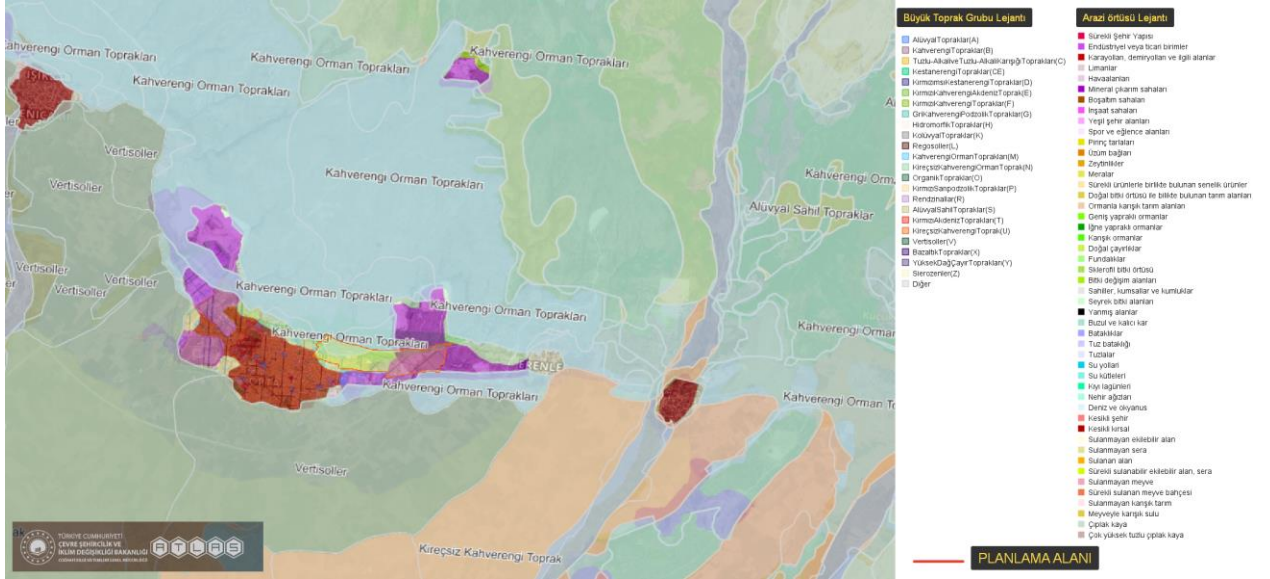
Kahverengi Orman Toprakları
Kahverengi Orman Toprakları
Kahverengi Orman Toprakları
Kahverengi Orman Toprakları
Vertisoller
Vertisoller
Kahverengi Orman Toprakları
Kahverengi Orman Toprakları
Alüvyal Sahil Toprakları
Vertisoller
Vertisoller
Kahverengi Orman Toprakları
Kahverengi Orman Toprakları
Kahverengi Orman Toprakları
Kahverengi Orman Toprakları
Kahverengi Orman Toprakları
ŞENLE
Vertisoller
Kireçsiz Kahverengi Toprak

TÜRKİYE CUMHURİYETİ
ÇEVRE ŞEHİRCİLİK VE İKLİM DEĞİŞİKLİĞİ BAKANLIĞI
ATLAS

Büyük Toprak Grubu Lejantı
AlüvyalTopraklar(A)
KahverengiTopraklar(B)
Tuzlu-AlkaliveTuzlu-AlkaliKarışığıTopraklar(C)
KestaneregiTopraklar(CE)
KırmızımsıKestanerengiTopraklar(D)
KırmızıKahverengiAkdenizToprak(E)
KırmızıKahverengiTopraklar(F)
GriKahverengiPodzolikTopraklar(G)
HidromorfikTopraklar(H)
KolüvyalTopraklar(K)
Regosoller(L)
KahverengiOrmanTopraklar(M)
KireçsizKahverengiOrmanToprak(N)
OrganikTopraklar(O)
KırmızıSarıpodzolikTopraklar(P)
Rendzinalar(R)
AlüvyalSahilTopraklar(S)
KırmızıAkdenizTopraklar(T)
KireçsizKahverengiToprak(U)
Vertisoller(V)
BazaltikTopraklar(X)
YüksekDağÇayırTopraklar(Y)
Sierozenler(Z)
Diğer

Arazi örtüsü Lejantı
Sürekli Şehir Yapısı
Endüstriyel veya ticari birimler
Karayolları, demiryolları ve ilgili alanlar
Limanlar
Havaalanları
Mineral çıkarım sahaları
Boşaltım sahaları
İnşaat sahaları
Yeşil şehir alanları
Spor ve eğlence alanları
Pirinç tarlaları
Üzüm bağları
Zeytinlikler
Meralar
Sürekli ürünlerle birlikte bulunan senelik ürünler
Doğal bitki örtüsü ile birlikte bulunan tarım alanları
Ormanla karışık tarım alanları
Geniş yapraklı ormanlar
İğne yapraklı ormanlar
Karışık ormanlar
Doğal çayırlıklar
Fundalıklar
Sklerofil bitki örtüsü
Bitki değişim alanları
Sahiller, kumsallar ve kumluklar
Seyrek bitki alanları
Yanmış alanlar
Buzul ve kalıcı kar
Bataklıklar
Tuz bataklığı
Tuzlalar
Su yolları
Su kütleleri
Kıyı lagünleri
Nehir ağızları
Deniz ve okyanus
Kesikli şehir
Kesikli kırsal
Sulanmayan ekilebilir alan
Sulanmayan sera
Sulanan alan
Sürekli sulanabilir ekilebilir alan, sera
Sulanmayan meyve
Sürekli sulanan meyve bahçesi
Sulanmayan karışık tarım
Meyveyle karışık sulu
Çıplak kaya
Çok yüksek tuzlu çıplak kaya

PLANLAMA ALANI